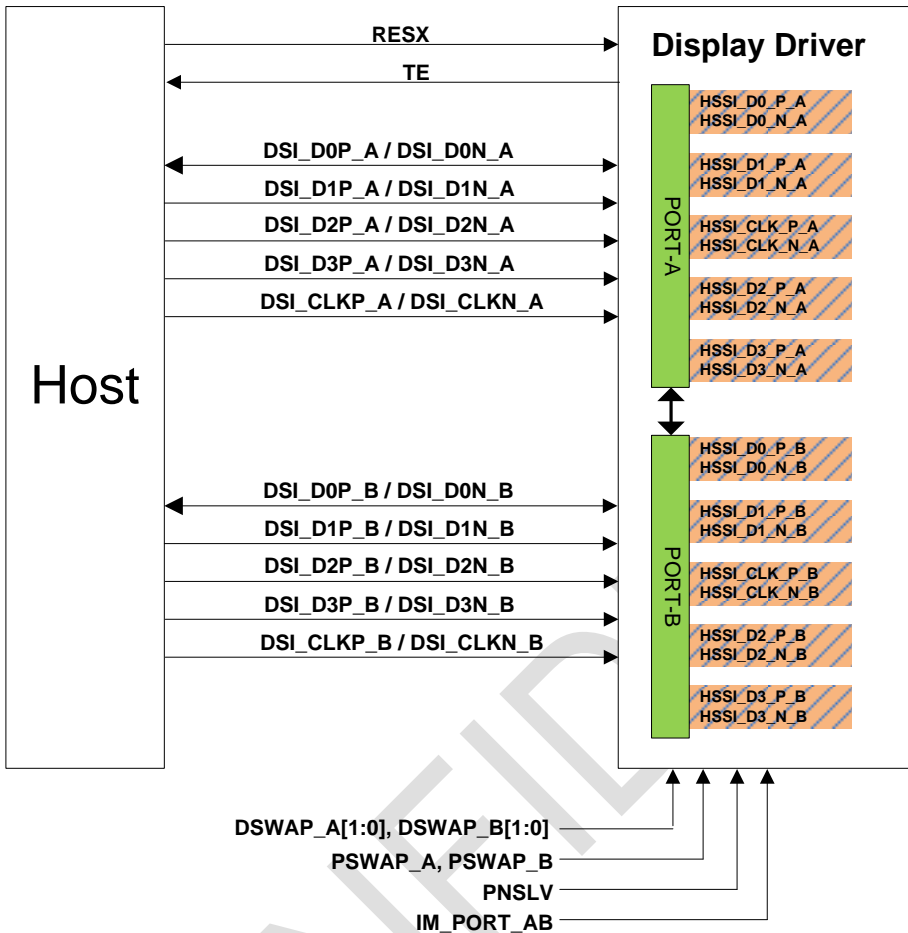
Host

RESX
TE
DSI_D0P_A / DSI_D0N_A
DSI_D1P_A / DSI_D1N_A
DSI_D2P_A / DSI_D2N_A
DSI_D3P_A / DSI_D3N_A
DSI_CLKP_A / DSI_CLKN_A

DSI_D0P_B / DSI_D0N_B
DSI_D1P_B / DSI_D1N_B
DSI_D2P_B / DSI_D2N_B
DSI_D3P_B / DSI_D3N_B
DSI_CLKP_B / DSI_CLKN_B

Display Driver

PORT-A
HSSI_D0_P_A
HSSI_D0_N_A
HSSI_D1_P_A
HSSI_D1_N_A
HSSI_CLK_P_A
HSSI_CLK_N_A
HSSI_D2_P_A
HSSI_D2_N_A
HSSI_D3_P_A
HSSI_D3_N_A

PORT-B
HSSI_D0_P_B
HSSI_D0_N_B
HSSI_D1_P_B
HSSI_D1_N_B
HSSI_CLK_P_B
HSSI_CLK_N_B
HSSI_D2_P_B
HSSI_D2_N_B
HSSI_D3_P_B
HSSI_D3_N_B

DSWAP_A[1:0], DSWAP_B[1:0]
PSWAP_A, PSWAP_B
PNSLV
IM_PORT_AB